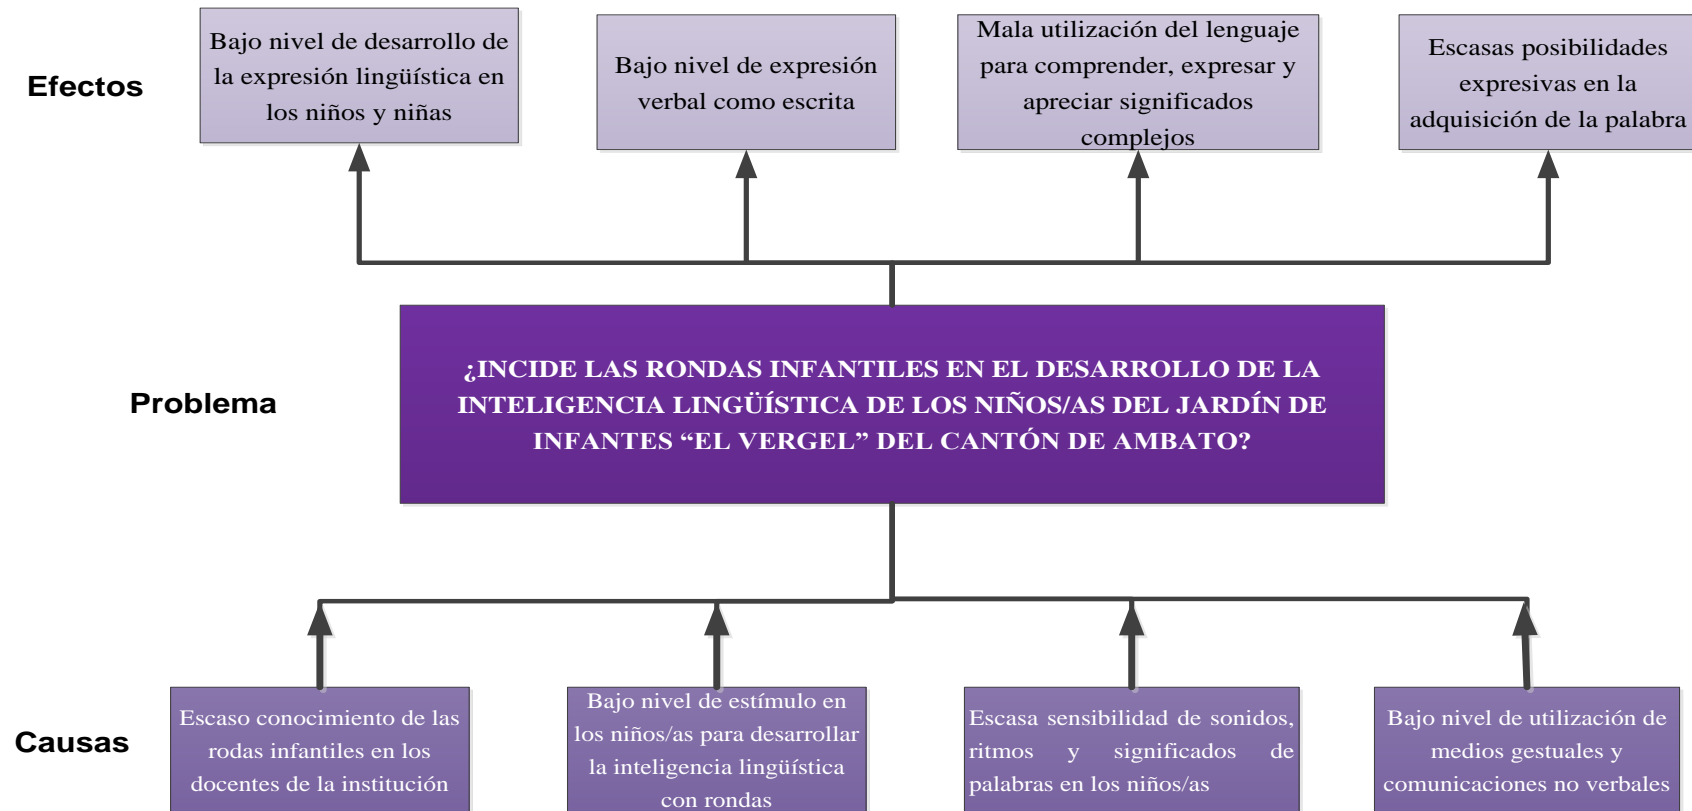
Efectos

Bajo nivel de desarrollo de la expresión lingüística en los niños y niñas

Bajo nivel de expresión verbal como escrita

Mala utilización del lenguaje para comprender, expresar y apreciar significados complejos

Escasas posibilidades expresivas en la adquisición de la palabra

Problema

¿INCIDE LAS RONDAS INFANTILES EN EL DESARROLLO DE LA INTELIGENCIA LINGÜÍSTICA DE LOS NIÑOS/AS DEL JARDÍN DE INFANTES “EL VERGEL” DEL CANTÓN DE AMBATO?

Causas

Escaso conocimiento de las rodas infantiles en los docentes de la institución

Bajo nivel de estímulo en los niños/as para desarrollar la inteligencia lingüística con rondas

Escasa sensibilidad de sonidos, ritmos y significados de palabras en los niños/as

Bajo nivel de utilización de medios gestuales y comunicaciones no verbales